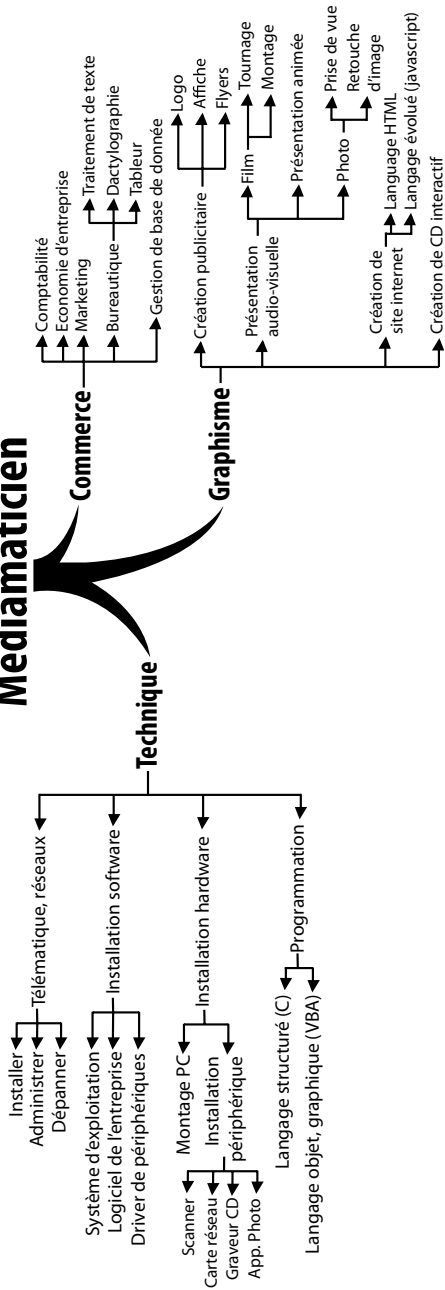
Mediamaticien

Commerce
Comptabilité
Economie d'entreprise
Marketing
Bureautique
Traitement de texte
Dactylographie
Tableur
Gestion de base de donnée

Graphisme
Création publicitaire
Logo
Affiche
Flyers
Présentation audio-visuelle
Film
Tournage
Montage
Présentation animée
Photo
Prise de vue
Retouche d'image
Création de site internet
Langage HTML
Langage évolué (javascript)
Création de CD interactif

Technique
Télématique, réseaux
Installer
Administrer
Dépanner
Installation software
Système d'exploitation
Logiciel de l'entreprise
Driver de périphériques
Installation hardware
Montage PC
Installation périphérique
Scanner
Carte réseau
Graveur CD
App. Photo
Programmation
Langage structuré (C)
Langage objet, graphique (VBA)